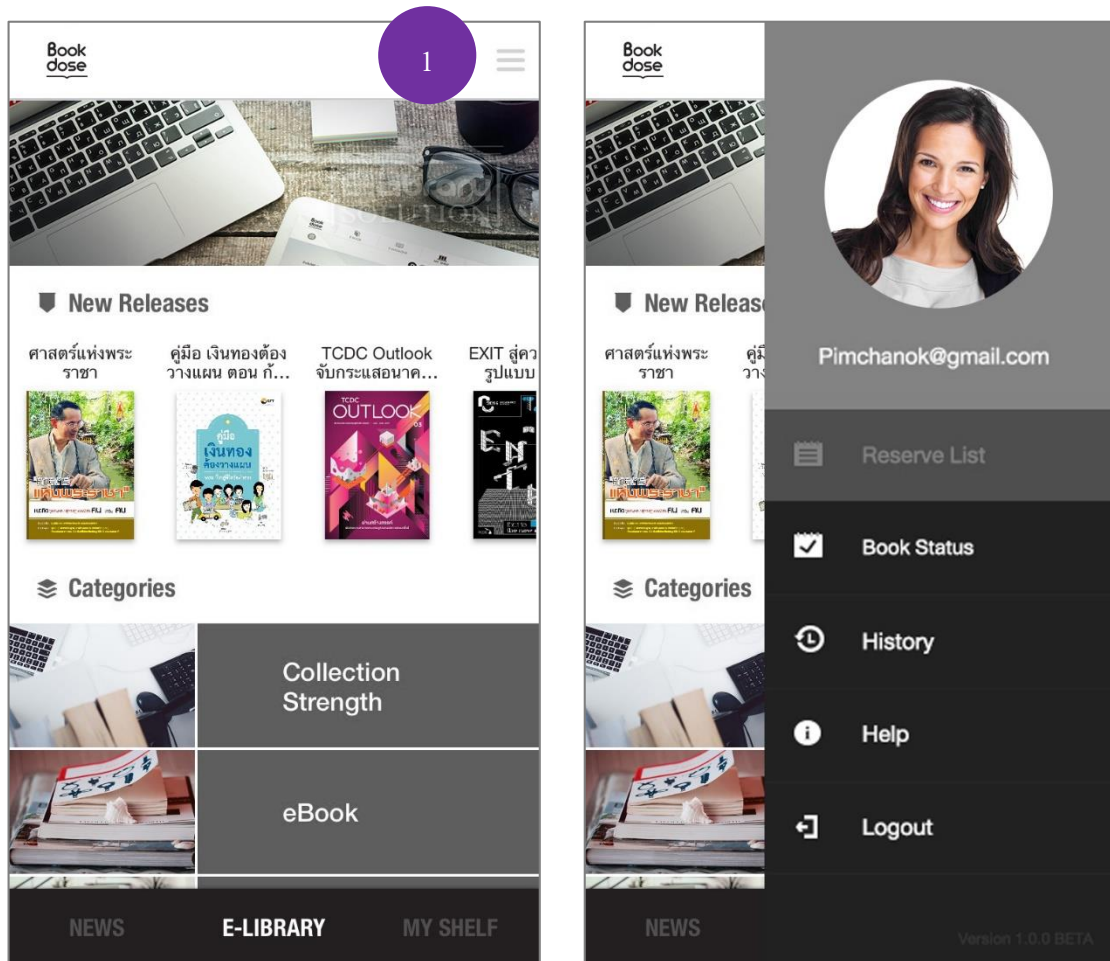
Book dose

1

New Releases

ศาสตร์แห่งพระราชา

คู่มือ เงินทองต้องวางแผน ตอน ก้...

TCDC Outlook จับกระแสอนาค...

EXIT สู่ควรูปแบบ

Categories

Collection Strength

eBook

NEWS E-LIBRARY MY SHELF

Book dose

New Releas

ศาสตร์แห่งพระราชา

Categories

Pimchanok@gmail.com

Reserve List

Book Status

History

Help

Logout

NEWS

Version 1.0.0 BETA